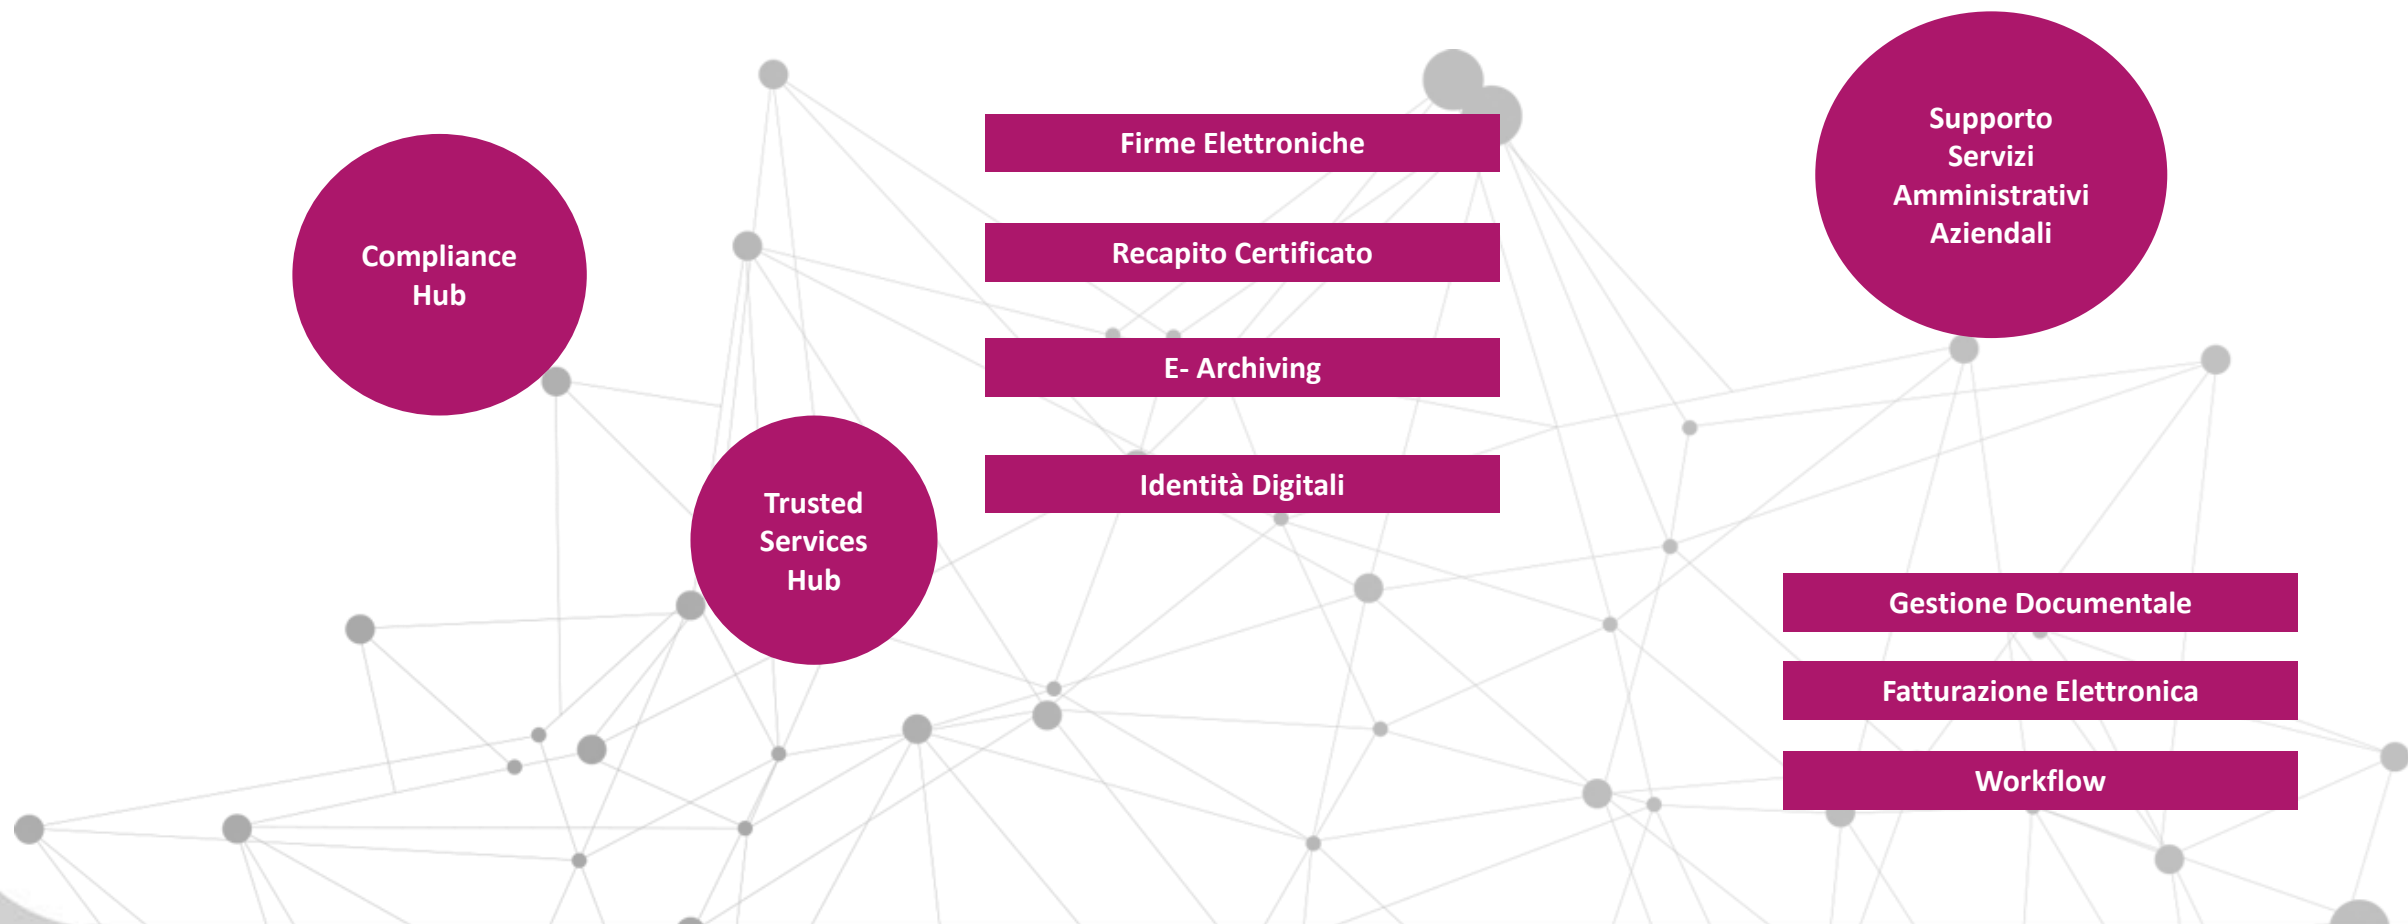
Compliance Hub

Trusted Services Hub

Firme Elettroniche

Recapito Certificato

E- Archiving

Identità Digitali

Supporto Servizi Amministrativi Aziendali

Gestione Documentale

Fatturazione Elettronica

Workflow